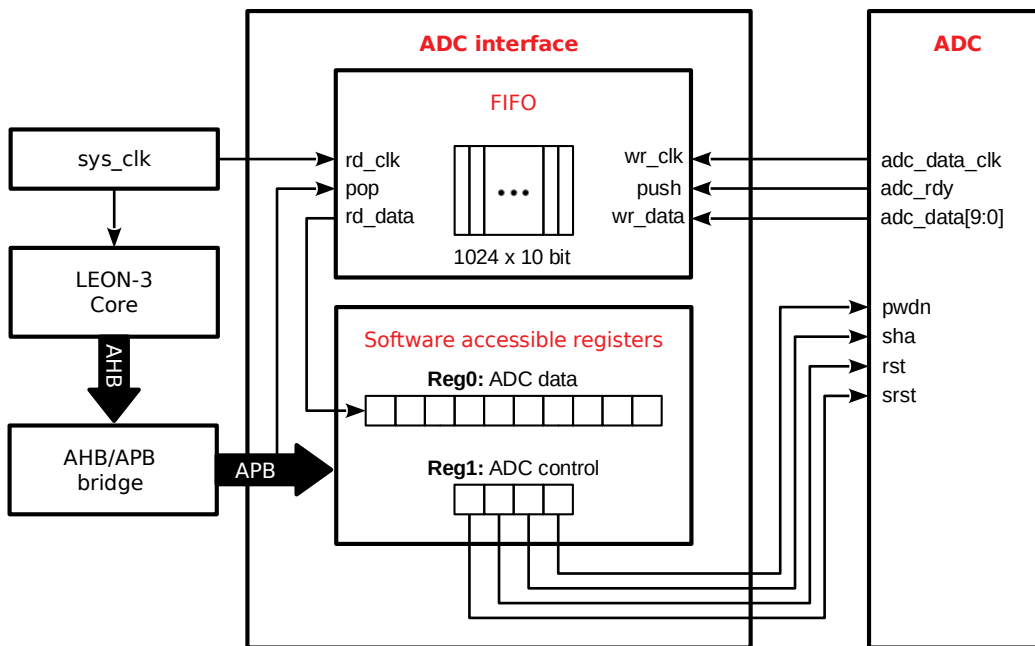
ADC interface

ADC

FIFO

sys_clk

rd_clk
pop
rd_data

•••

1024 x 10 bit

wr_clk
push
wr_data

adc_data_clk
adc_rdy
adc_data[9:0]

LEON-3
Core

AHB

AHB/APB
bridge

APB

Software accessible registers

**Reg0:** ADC data

**Reg1:** ADC control

pwdn
sha
rst
srst